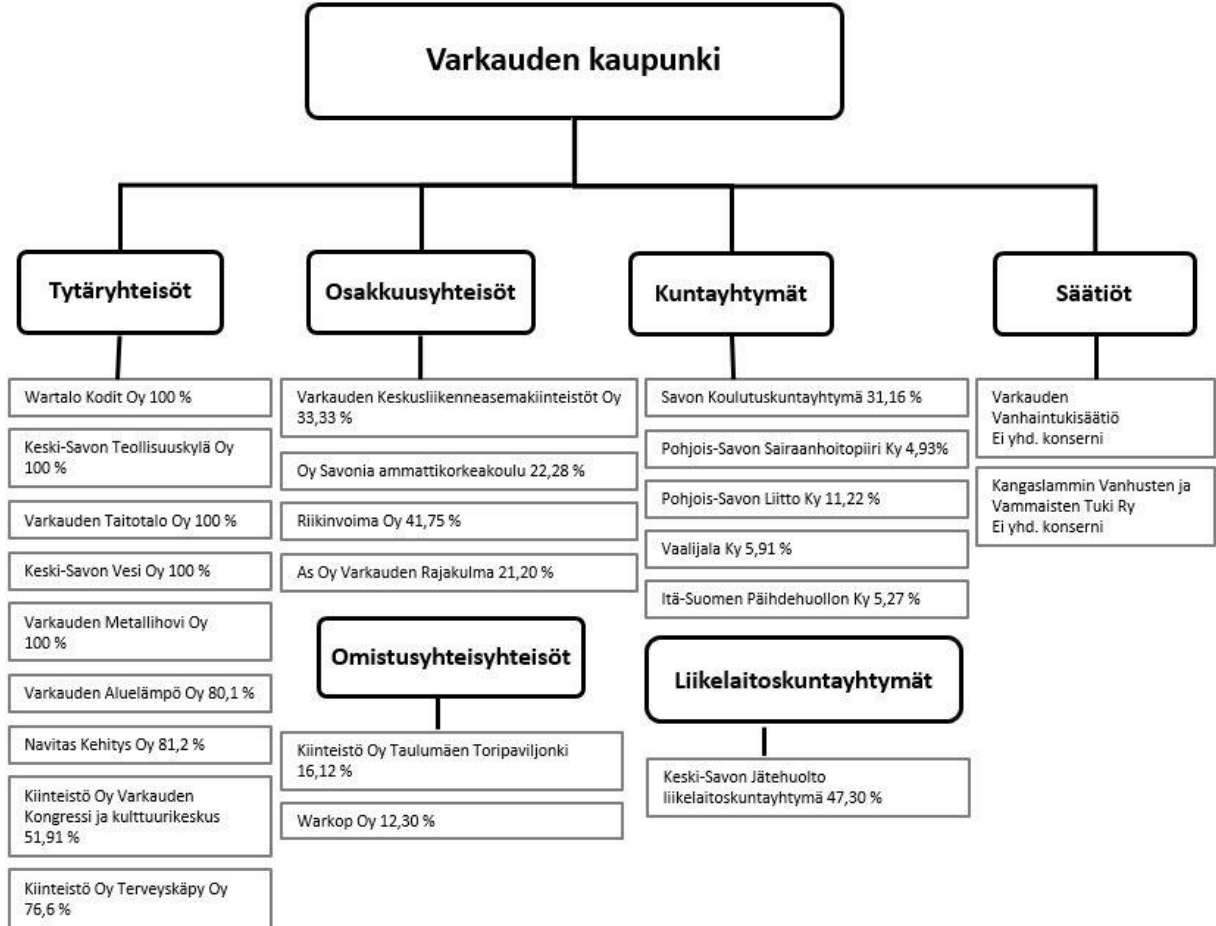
Varkauden kaupunki

Tytäryhteisöt

Wartalo Kodit Oy 100 %

Keski-Savon Teollisuuskylä Oy 100 %

Varkauden Taitotalo Oy 100 %

Keski-Savon Vesi Oy 100 %

Varkauden Metallihovi Oy 100 %

Varkauden Aluelämpö Oy 80,1 %

Navitas Kehitys Oy 81,2 %

Kiinteistö Oy Varkauden Kongressi ja kulttuurikeskus 51,91 %

Kiinteistö Oy Terveyskäpy Oy 76,6 %

Osakkuusyhteisöt

Varkauden Keskusliikenneasemakiinteistöt Oy 33,33 %

Oy Savonia ammattikorkeakoulu 22,28 %

Riikinvoima Oy 41,75 %

As Oy Varkauden Rajakulma 21,20 %

Omistusyhteisyhteisöt

Kiinteistö Oy Taulumäen Toripaviljonki 16,12 %

Warkop Oy 12,30 %

Kuntayhtymät

Savon Koulutuskuntayhtymä 31,16 %

Pohjois-Savon Sairaanhoitopiiri Ky 4,93%

Pohjois-Savon Liitto Ky 11,22 %

Vaalijala Ky 5,91 %

Itä-Suomen Päihdehuollon Ky 5,27 %

Liikelaitoskuntayhtymät

Keski-Savon Jätehuolto liikelaitoskuntayhtymä 47,30 %

Säätiöt

Varkauden Vanhaintukisäätiö
Ei yhd. konserni

Kangaslammin Vanhusten ja Vammaisten Tuki Ry
Ei yhd. konserni